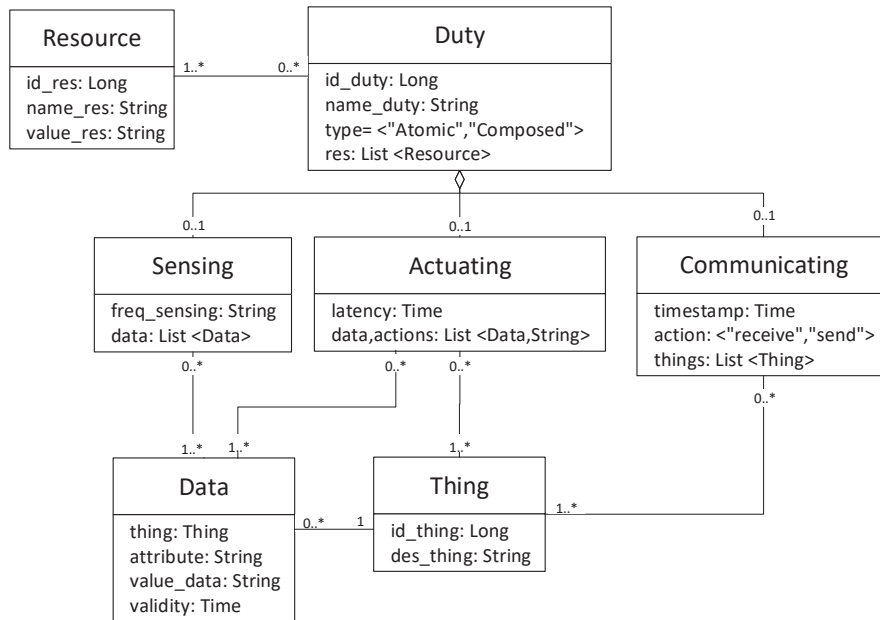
Resource

id_res: Long
name_res: String
value_res: String

1..*

0..*

Duty

id_duty: Long
name_duty: String
type= <"Atomic","Composed">
res: List <Resource>

0..1

0..1

0..1

Sensing

freq_sensing: String
data: List <Data>

Actuating

latency: Time
data,actions: List <Data,String>

Communicating

timestamp: Time
action: <"receive","send">
things: List <Thing>

0..*

0..*

0..*

0..*

1..*

1..*

1..*

Data

thing: Thing
attribute: String
value_data: String
validity: Time

0..*

1

Thing

id_thing: Long
des_thing: String

1..*